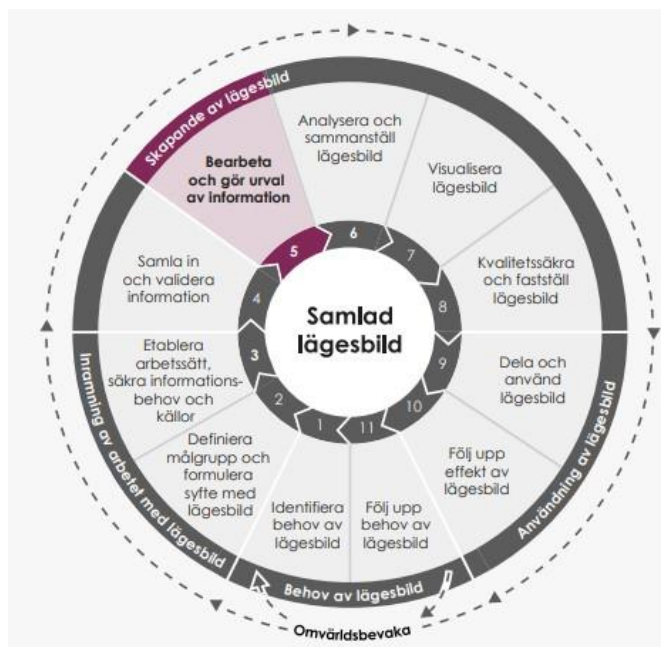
Skapande av lägesbild

Bearbeta och gör urval av information

Analysera och sammanställ lägesbild

Visualisera lägesbild

Kvalitetssäkra och fastställ lägesbild

Samla in och validera information

Samlad lägesbild

Etablera arbetssätt, säkra informationsbehov och källor

Dela och använd lägesbild

Definiera målgrupp och formulera syfte med lägesbild

Följ upp effekt av lägesbild

Identifiera behov av lägesbild

Följ upp behov av lägesbild

1
2
3
4
5
6
7
8
9
10
11

Inramning av arbetet med lägesbild

Användning av lägesbild

Behov av lägesbild

Omvärldsbevaka